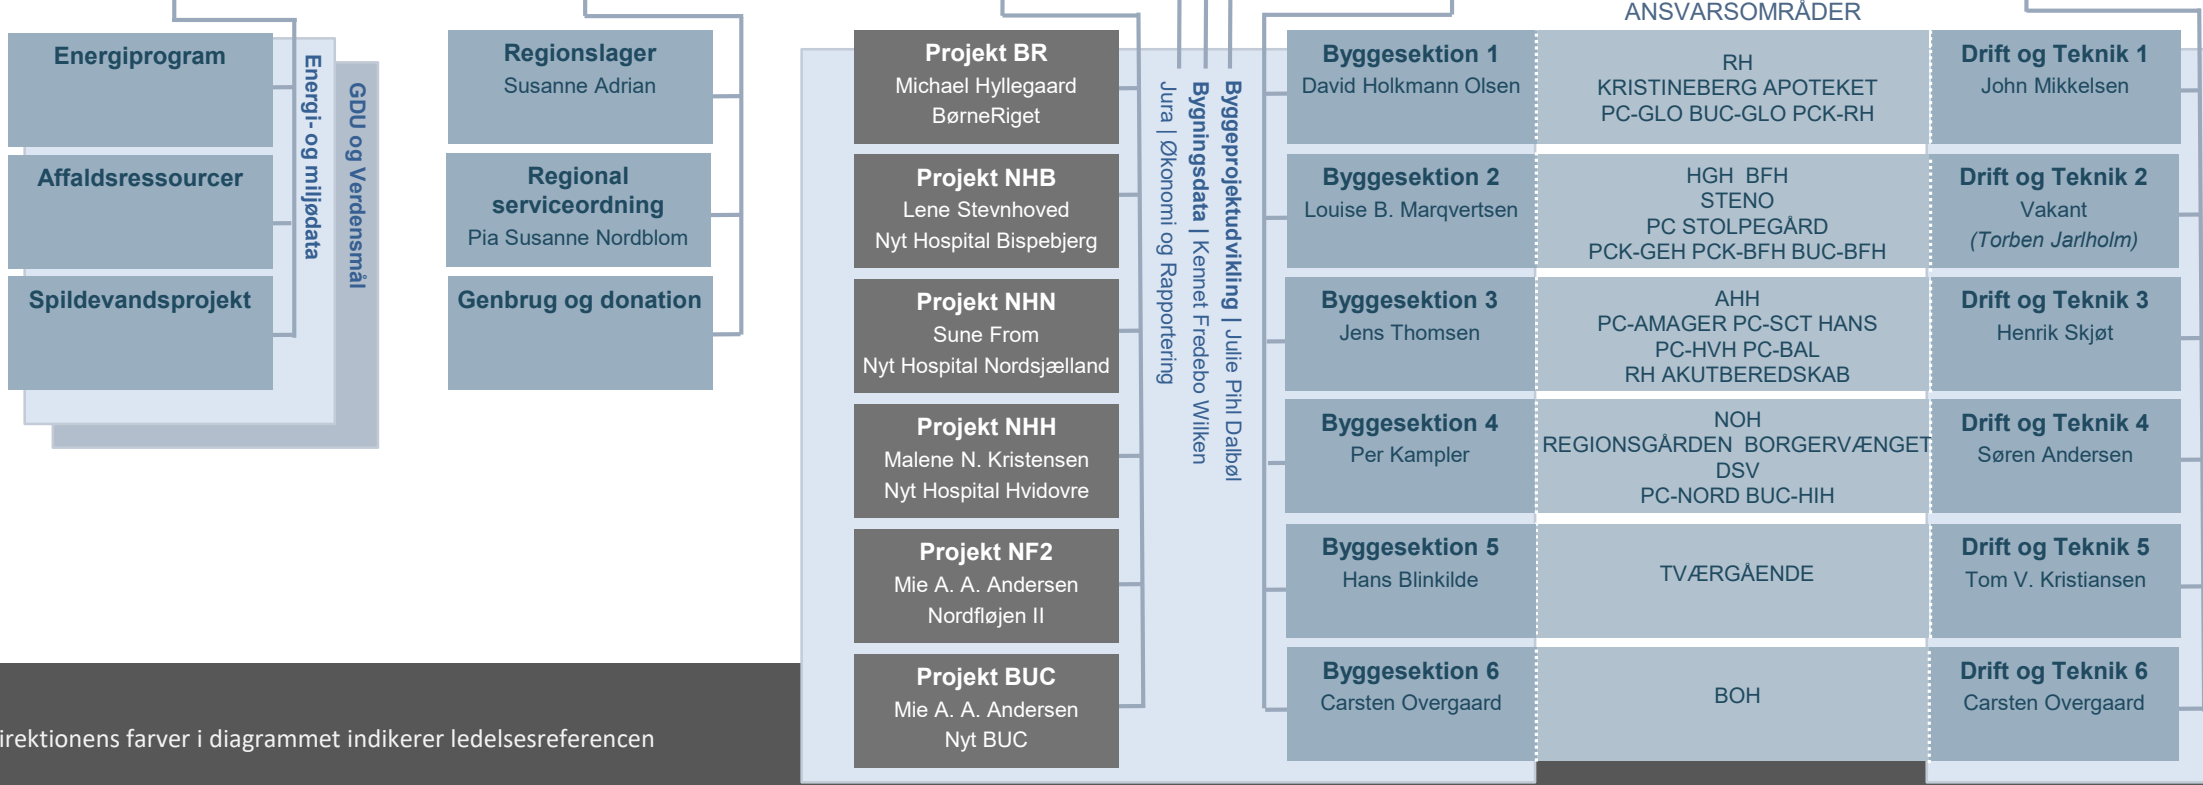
Energiprogram

Affaldsressourcer

Spildevandsprojekt

Energi- og miljødata

GDU og Verdensmål

Regionslager
Susanne Adrian

Regional serviceordning
Pia Susanne Nordblom

Genbrug og donation

Projekt BR
Michael Hyllegaard
BørneRiget

Projekt NHB
Lene Stevnhoved
Nyt Hospital Bispebjerg

Projekt NHN
Sune From
Nyt Hospital Nordsjælland

Projekt NHH
Malene N. Kristensen
Nyt Hospital Hvidovre

Projekt NF2
Mie A. A. Andersen
Nordfløjen II

Projekt BUC
Mie A. A. Andersen
Nyt BUC

Jura | Økonomi og Rapportering

Bygningsdata | Kennet Fredebo Wilken

Byggeprojektudvikling | Julie Pihl Dalbøl

ANSVARSOMRÅDER

Byggesektion 1
David Holkmann Olsen

RH
KRISTINEBERG APOTEKET
PC-GLO BUC-GLO PCK-RH

Drift og Teknik 1
John Mikkelsen

Byggesektion 2
Louise B. Marqvertsen

HGH BFH
STENO
PC STOLPEGÅRD
PCK-GEH PCK-BFH BUC-BFH

Drift og Teknik 2
Vakant
(Torben Jarlholm)

Byggesektion 3
Jens Thomsen

AHH
PC-AMAGER PC-SCT HANS
PC-HVH PC-BAL
RH AKUTBEREDSKAB

Drift og Teknik 3
Henrik Skjøt

Byggesektion 4
Per Kampler

NOH
REGIONSGÅRDEN BORGERVÆNGET
DSV
PC-NORD BUC-HIH

Drift og Teknik 4
Søren Andersen

Byggesektion 5
Hans Blinkilde

TVÆRGÅENDE

Drift og Teknik 5
Tom V. Kristiansen

Byggesektion 6
Carsten Overgaard

BOH

Drift og Teknik 6
Carsten Overgaard

irektionens farver i diagrammet indikerer ledelsesreferencen